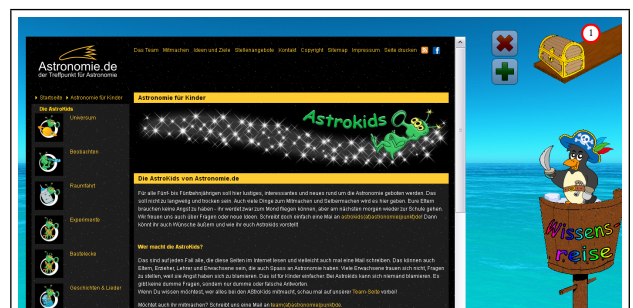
Astronomie.de
der Treffpunkt für Astronomie

Das Team Mitmachen Ideen und Ziele Stellenangebote Kontakt Copyright Sitemap Impressum Seite drucken

Startseite Astronomie für Kinder

Die AstroKids
Universum
Beobachten
Raumfahrt
Experimente
Bastelecke
Geschichten & Lieder

Astronomie für Kinder

Astrokids

Die AstroKids von Astronomie.de

Für alle Fünf- bis Fünfzehnjährigen soll hier lustiges, interessantes und neues rund um die Astronomie geboten werden. Das soll nicht zu langweilig und trocken sein. Auch viele Dinge zum Mitmachen und Selbermachen wird es hier geben. Eure Eltern brauchen keine Angst zu haben - ihr werdet zwar zum Mond fliegen können, aber am nächsten morgen wieder zur Schule gehen. Wir freuen uns auch über Fragen oder neue Ideen. Schreibt doch einfach eine Mail an astrokids@astronomie.de! Dann könnt ihr auch Wünsche äußern und wie ihr auch Astrokids vorstellt!

Wer macht die AstroKids?

Das sind auf jeden Fall alle, die diese Seiten im Internet lesen und vielleicht auch mal eine Mail schreiben. Das können auch Eltern, Erzieher, Lehrer und Erwachsene sein, die auch Spass an Astronomie haben. Viele Erwachsene trauen sich nicht, Fragen zu stellen, weil sie Angst haben sich zu blamieren. Das ist für Kinder einfacher. Bei Astrokids kann sich niemand blamieren. Es gibt keine dummen Fragen, sondern nur dumme oder falsche Antworten.
Wenn Du wissen möchtest, wer alles bei den AstroKids mitmacht, schau mal auf unserer Team-Seite vorbei!

Möchtst auch ihr mitmachen? Schreibt uns eine Mail an team@astronomie.de.

1

Wissens reise